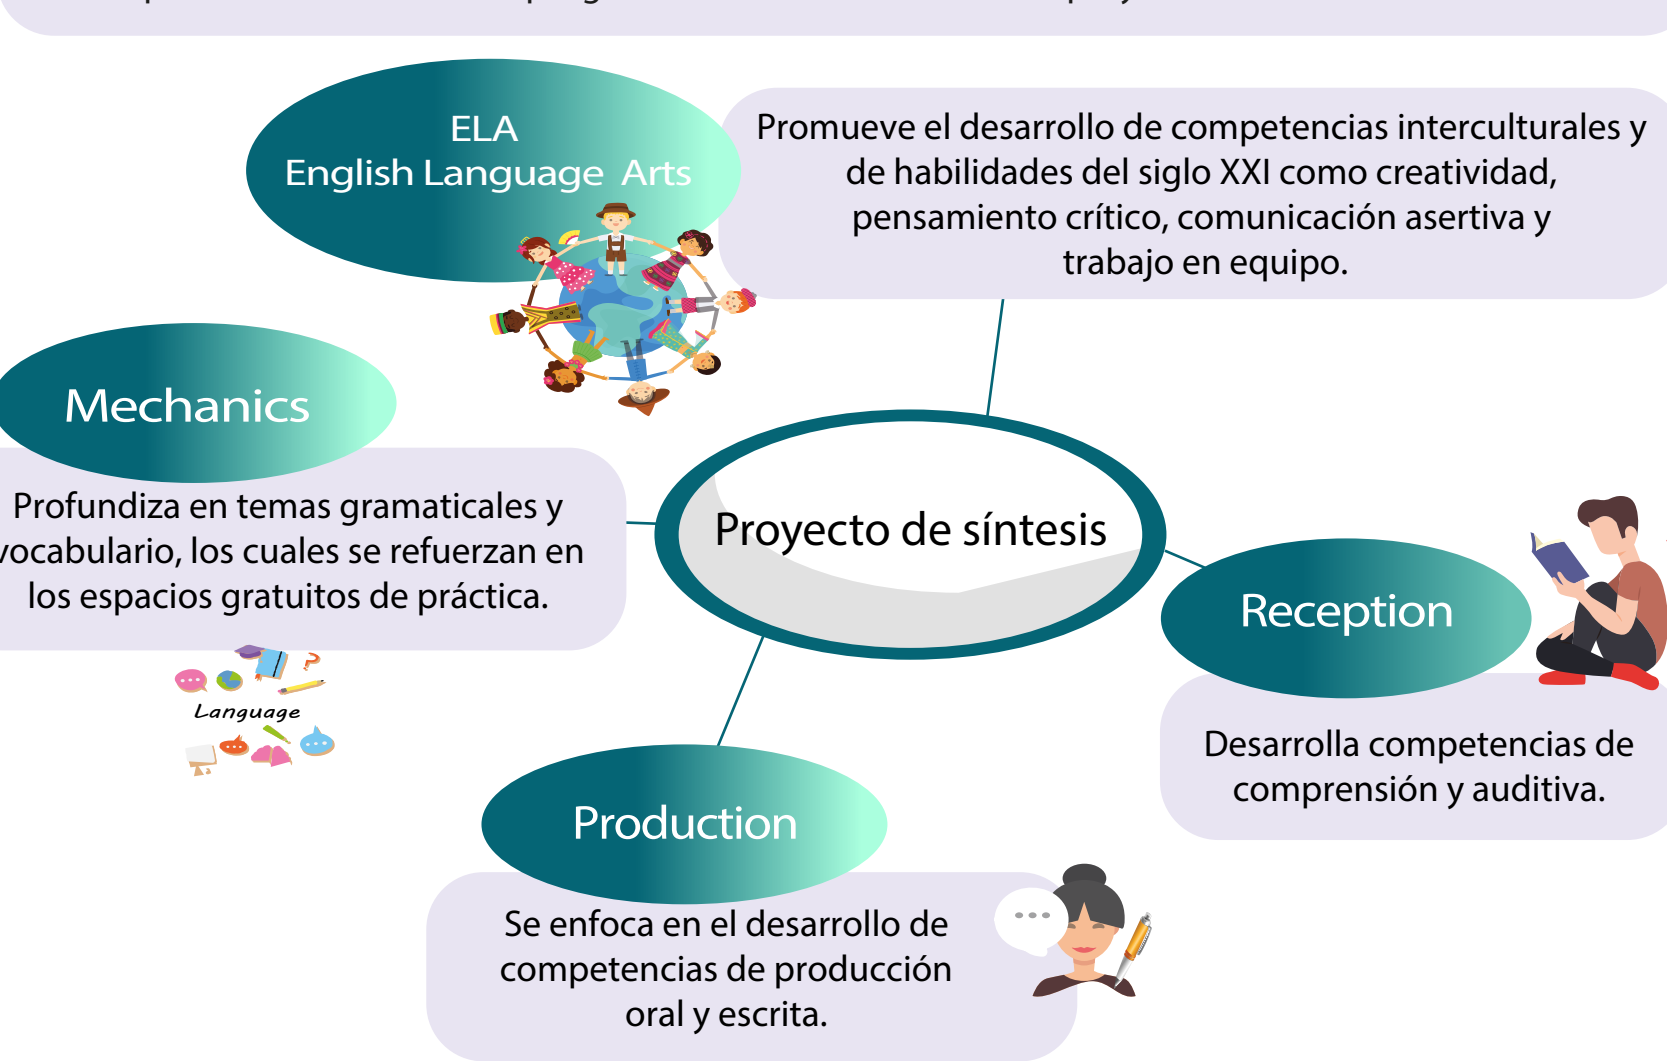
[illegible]

ELA
English Language Arts

Promueve el desarrollo de competencias interculturales y de habilidades del siglo XXI como creatividad, pensamiento crítico, comunicación asertiva y trabajo en equipo.

Mechanics

Profundiza en temas gramaticales y vocabulario, los cuales se refuerzan en los espacios gratuitos de práctica.

Language

Proyecto de síntesis

Reception

Desarrolla competencias de comprensión y auditiva.

Production

Se enfoca en el desarrollo de competencias de producción oral y escrita.